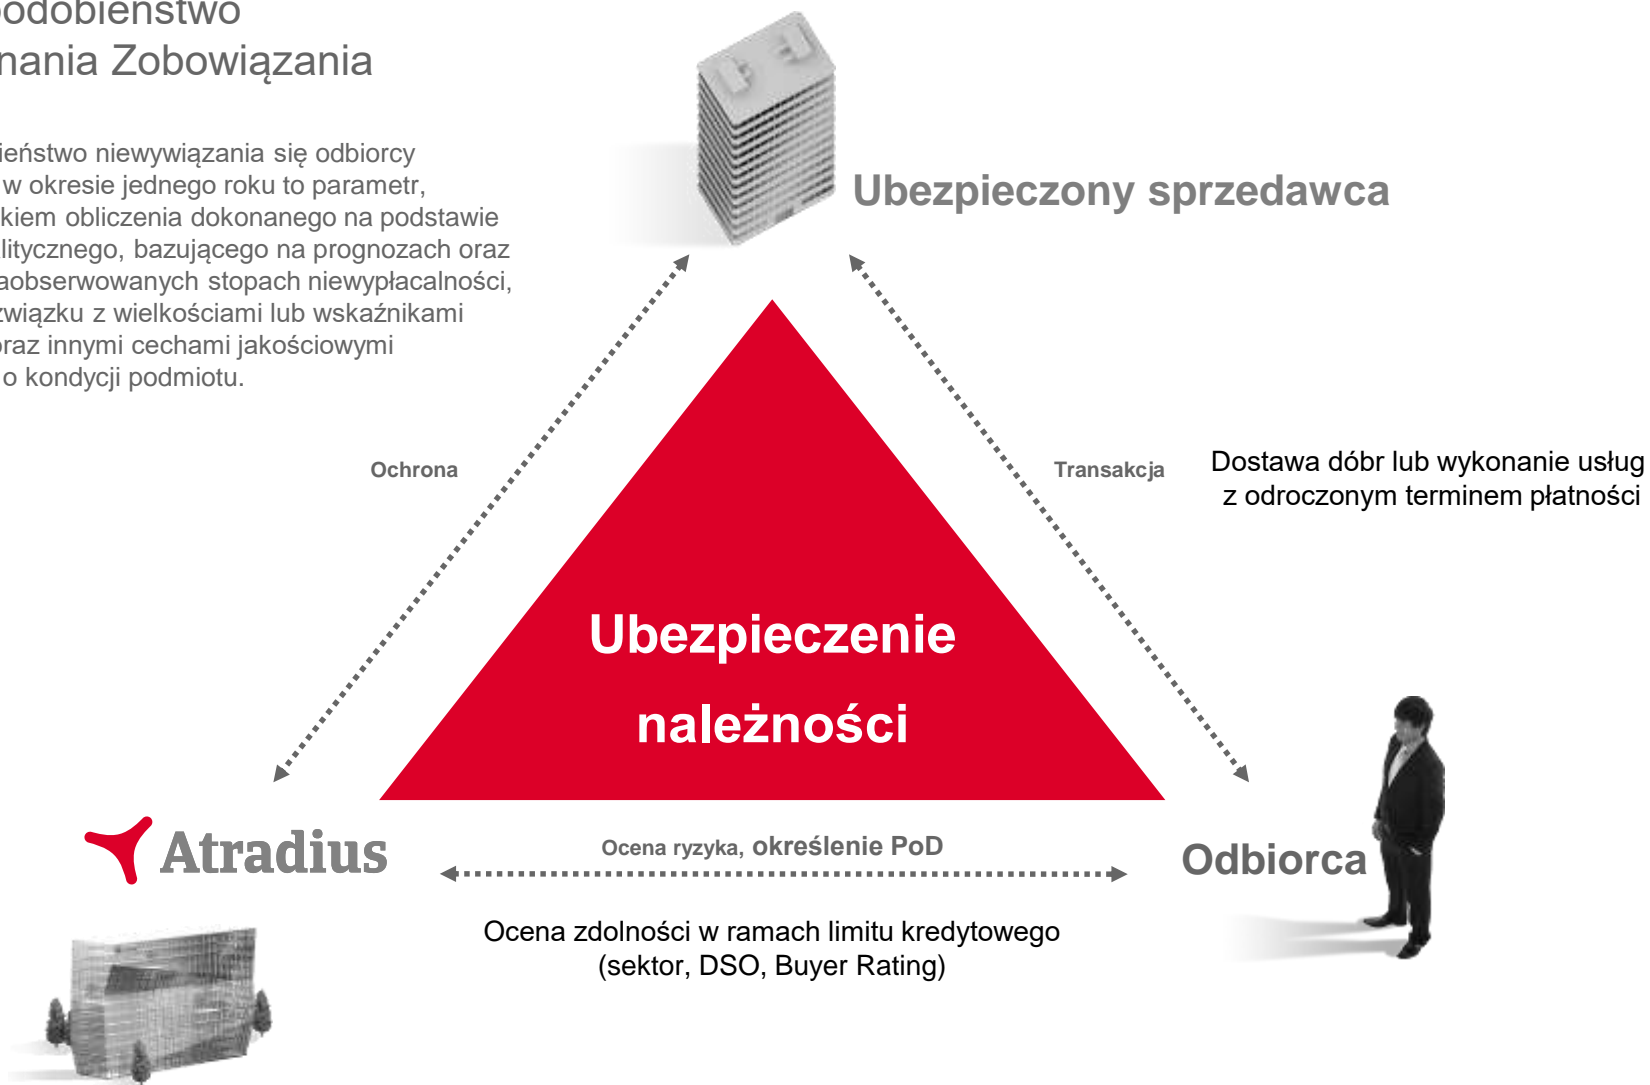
odobieństwo
nania Zobowiązania

ieństwo niewywiązania się odbiorcy w okresie jednego roku to parametr, kiem obliczenia dokonanego na podstawie litycznego, bazującego na prognozach oraz aobserwowanych stopach niewypłacalności, związku z wielkościami lub wskaźnikami oraz innymi cechami jakościowymi o kondycji podmiotu.

Ubezpieczony sprzedawca

Ochrona

Transakcja

Dostawa dóbr lub wykonanie usług z odroczonym terminem płatności

Ubezpieczenie należności

Atradius

Ocena ryzyka, określenie PoD

Odbiorca

Ocena zdolności w ramach limitu kredytowego (sektor, DSO, Buyer Rating)